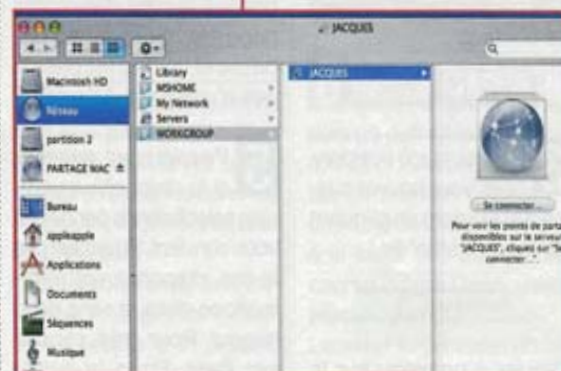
JACQUES

Macintosh HD

Réseau

partition 2

PARTAGE MAC

Bureau

appleapple

Applications

Documents

Séquences

Musique

Library

MSHOME

My Network

Servers

WORKGROUP

JACQUES

Se connecter...

Pour voir les points de parta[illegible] disponibles sur le serveur "JACQUES", cliquez sur "Se connecter..."